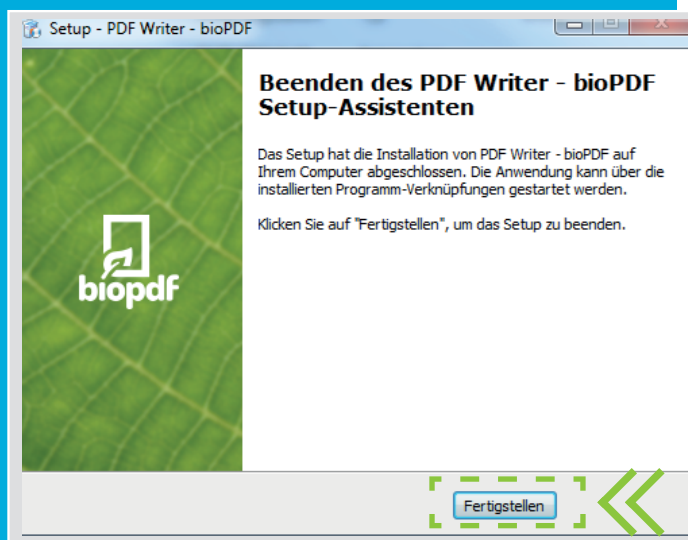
Setup - PDF Writer - bioPDF

biopdf

Beenden des PDF Writer - bioPDF Setup-Assistenten

Das Setup hat die Installation von PDF Writer - bioPDF auf Ihrem Computer abgeschlossen. Die Anwendung kann über die installierten Programm-Verknüpfungen gestartet werden.

Klicken Sie auf "Fertigstellen", um das Setup zu beenden.

Fertigstellen